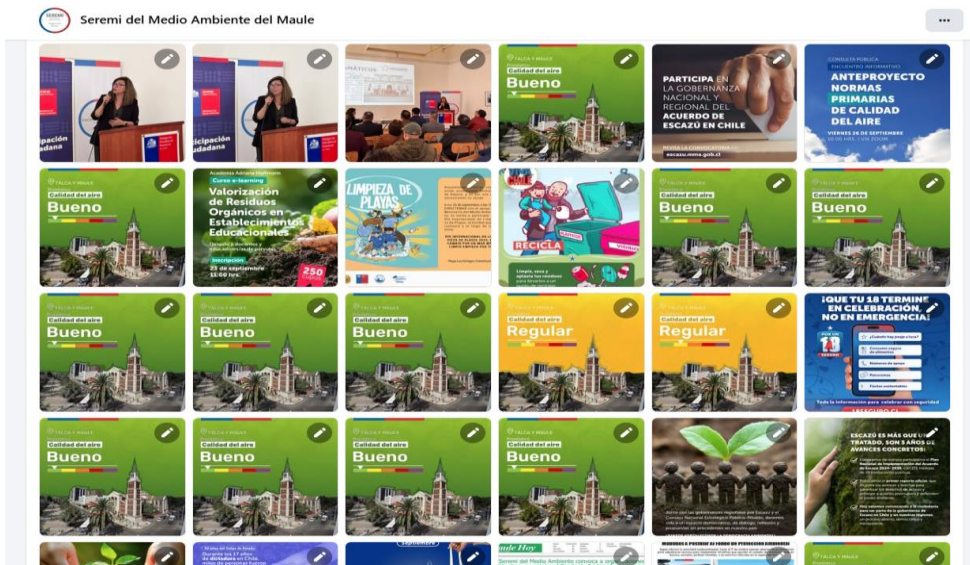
Seremi del Medio Ambiente del Maule

•••

cipación dadana

cipación dadana

TALCA Y MAULE
Calidad del aire
Bueno

PARTICIPA EN LA GOBERNANZA NACIONAL Y REGIONAL DEL ACUERDO DE ESCAZÚ EN CHILE

escazu.mma.gob.cl

CONSULTA PÚBLICA
ANTEPROYECTO NORMAS PRIMARIAS DE CALIDAD DEL AIRE
VIERNES 08 DE SEPTIEMBRE

TALCA Y MAULE
Calidad del aire
Bueno

Curso e-learning
Valorización de Residuos Orgánicos en Establecimientos Educacionales
Inscripción
23 de septiembre
250

LIMPIEZA DE PLAYAS

RECICLA

TALCA Y MAULE
Calidad del aire
Bueno

TALCA Y MAULE
Calidad del aire
Bueno

TALCA Y MAULE
Calidad del aire
Bueno

TALCA Y MAULE
Calidad del aire
Bueno

TALCA Y MAULE
Calidad del aire
Bueno

TALCA Y MAULE
Calidad del aire
Regular

TALCA Y MAULE
Calidad del aire
Regular

¡QUE TU 18 TERMINE EN CELEBRACIÓN, NO EN EMERGENCIA!

TALCA Y MAULE
Calidad del aire
Bueno

TALCA Y MAULE
Calidad del aire
Bueno

TALCA Y MAULE
Calidad del aire
Bueno

TALCA Y MAULE
Calidad del aire
Bueno

ESCAZÚ ES MÁS QUE UN TRATADO: SON AÑOS DE AVANCES CONCRETOS

TALCA Y MAULE

Seremi del Medio Ambiente convoca a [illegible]